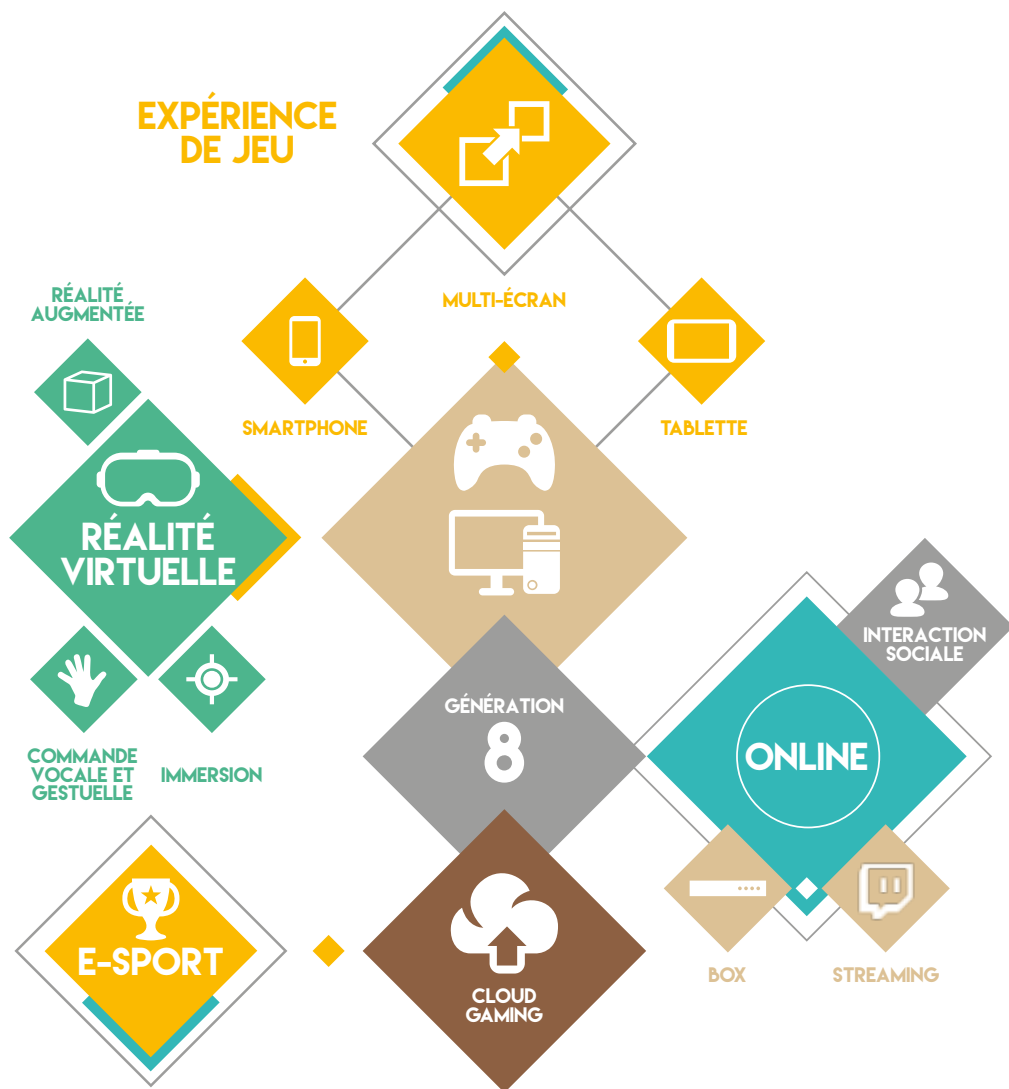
EXPÉRIENCE DE JEU

RÉALITÉ AUGMENTÉE

MULTI-ÉCRAN

SMARTPHONE

TABLETTE

RÉALITÉ VIRTUELLE

INTERACTION SOCIALE

GÉNÉRATION 8

ONLINE

COMMANDE VOCALE ET GESTUELLE

IMMERSION

E-SPORT

CLOUD GAMING

BOX

STREAMING